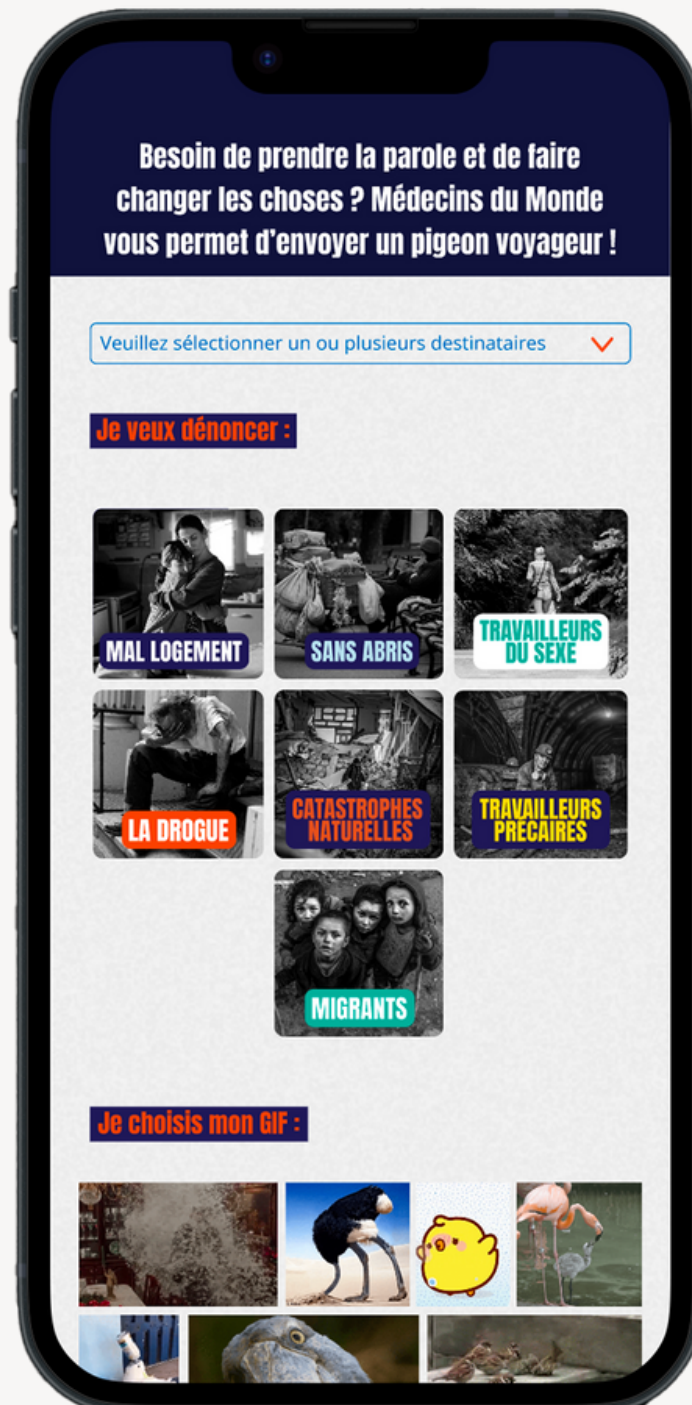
Besoin de prendre la parole et de faire changer les choses ? Médecins du Monde vous permet d'envoyer un pigeon voyageur !

Veuillez sélectionner un ou plusieurs destinataires

Je veux dénoncer :

MAL LOGEMENT

SANS ABRIS

TRAVAILLEURS DU SEXE

LA DROGUE

CATASTROPHES NATURELLES

TRAVAILLEURS PRÉCAIRES

MIGRANTS

Je choisis mon GIF :